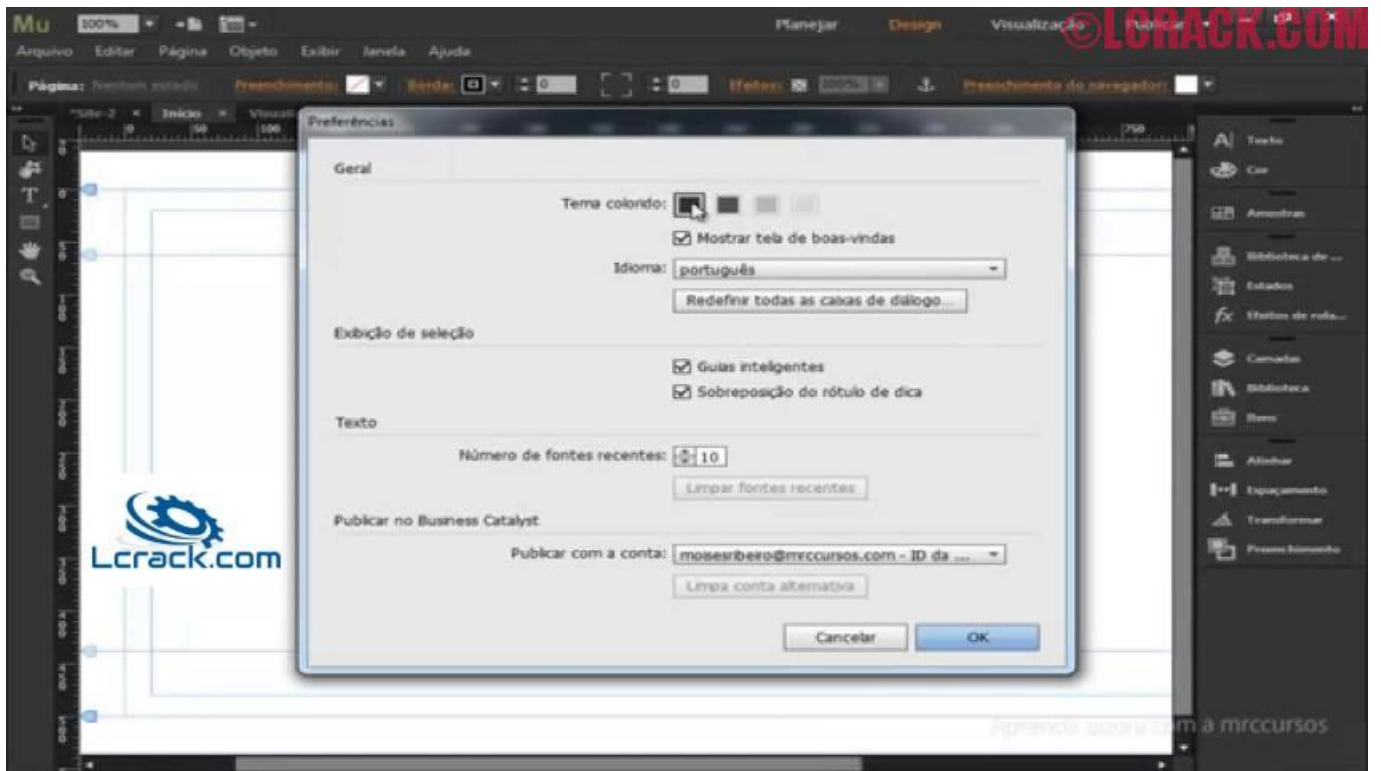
Mu 100% Planejar Design Visualização Publicar ©LCRACK.COM

Arquivo Editar Página Objeto Exibir Janela Ajuda

Página: Nenhum estado Preenchimento: Borda: 0 0 Efeitos: 100% Preenchimento do navegador:

*Site-2 × Início × Visual

Preferências

Geral

Tema colorido:

Mostrar tela de boas-vindas

Idioma: português

Redefinir todas as caixas de diálogo...

Exibição de seleção

Guias inteligentes

Sobreposição do rótulo de dica

Texto

Número de fontes recentes: 10

Limpar fontes recentes

Publicar no Business Catalyst

Publicar com a conta: moisesribeiro@mrccursos.com - ID da ...

Limpa conta alternativa

Cancelar OK

Lcrack.com

Texto
Cor
Amostras
Biblioteca de ...
Estados
Efeitos de rola...
Camadas
Biblioteca
Itens
Alinhar
Espaçamento
Transformar
Preenchimento

Aprenda agora com a mrccursos